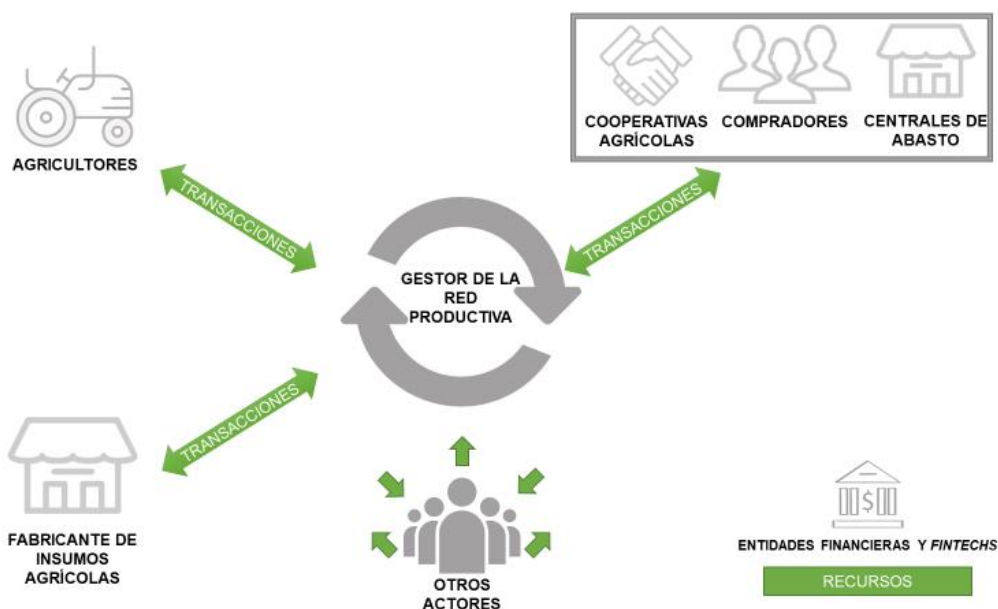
AGRICULTORES

COOPERATIVAS AGRÍCOLAS

COMPRADORES

CENTRALES DE ABASTO

TRANSACCIONES

TRANSACCIONES

GESTOR DE LA RED PRODUCTIVA

TRANSACCIONES

FABRICANTE DE INSUMOS AGRÍCOLAS

OTROS ACTORES

ENTIDADES FINANCIERAS Y *FINTECHS*

RECURSOS